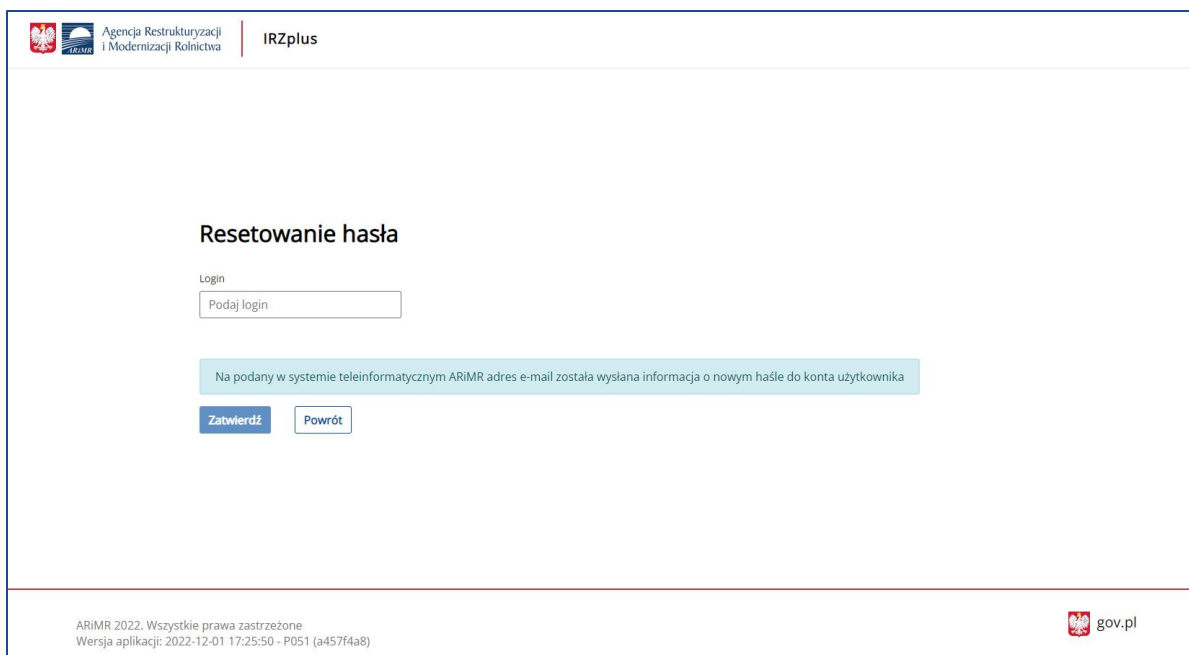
ARiMR Agencja Restrukturyzacji i Modernizacji Rolnictwa

IRZplus

Resetowanie hasła

Login

Podaj login

Na podany w systemie teleinformatycznym ARiMR adres e-mail została wysłana informacja o nowym haśle do konta użytkownika

Zatwierdź

Powrót

ARiMR 2022. Wszystkie prawa zastrzeżone
Wersja aplikacji: 2022-12-01 17:25:50 - P051 (a457f4a8)

gov.pl